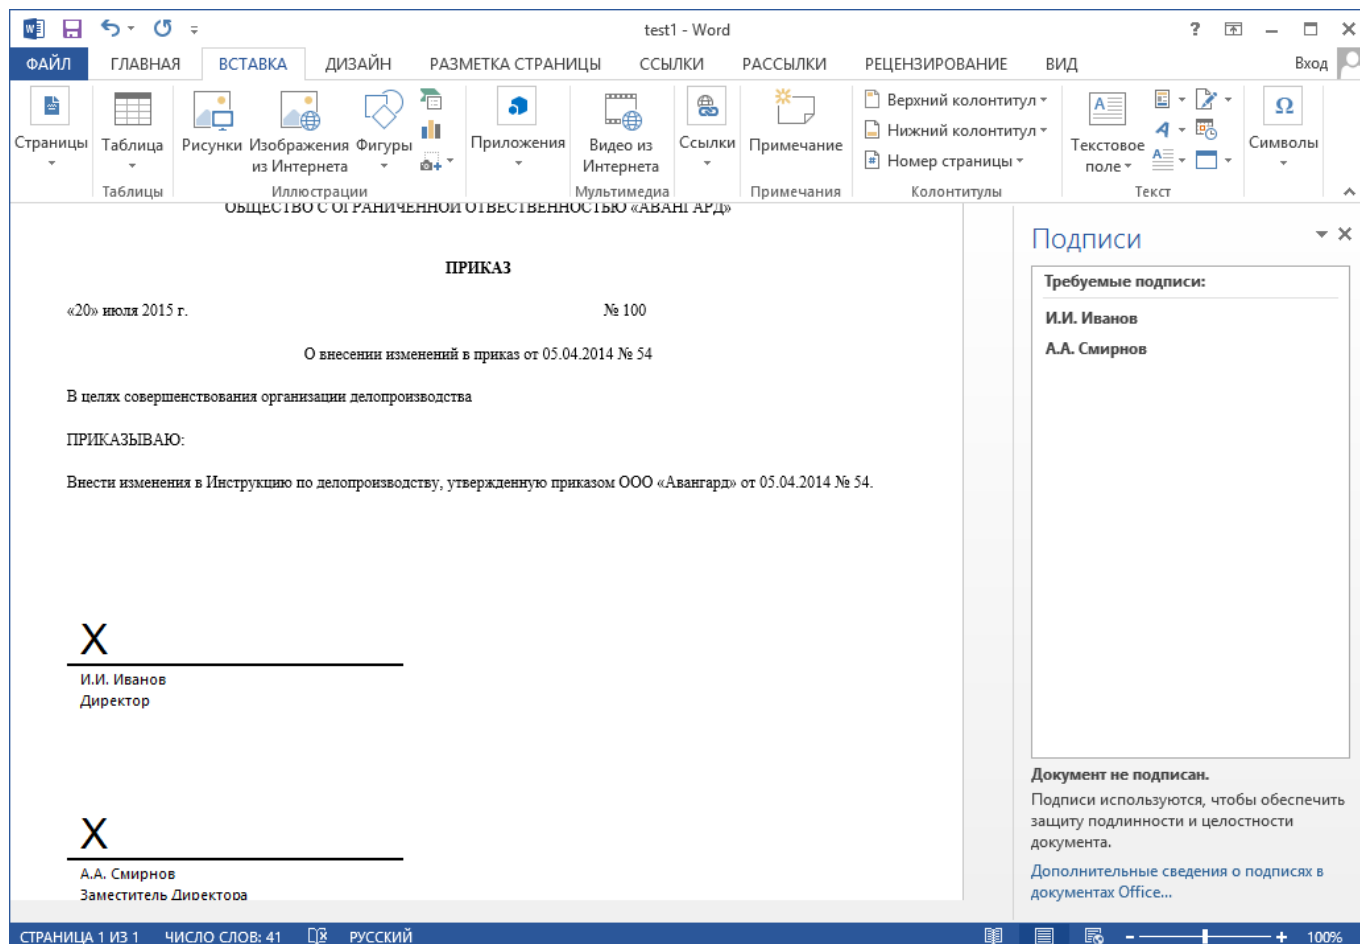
test1 - Word

? — ✕

ФАЙЛ ГЛАВНАЯ ВСТАВКА ДИЗАЙН РАЗМЕТКА СТРАНИЦЫ ССЫЛКИ РАССЫЛКИ РЕЦЕНЗИРОВАНИЕ ВИД Вход

Страницы Таблица Рисунки Изображения из Интернета Фигуры Приложения Видео из Интернета Ссылки Примечание Верхний колонтитул Нижний колонтитул Номер страницы Текстовое поле Символы

Таблицы Иллюстрации Мультимедиа Примечания Колонтитулы Текст

ОБЩЕСТВО С ОГРАНИЧЕННОЙ ОТВЕТСТВЕННОСТЬЮ «АВАНГАРД»

ПРИКАЗ

«20» июля 2015 г. № 100

О внесении изменений в приказ от 05.04.2014 № 54

В целях совершенствования организации делопроизводства

ПРИКАЗЫВАЮ:

Внести изменения в Инструкцию по делопроизводству, утвержденную приказом ООО «Авангард» от 05.04.2014 № 54.

X
И.И. Иванов
Директор

X
А.А. Смирнов
Заместитель Директора

Подписи

Требуемые подписи:

И.И. Иванов

А.А. Смирнов

Документ не подписан.

Подписи используются, чтобы обеспечить защиту подлинности и целостности документа.

Дополнительные сведения о подписях в документах Office...

СТРАНИЦА 1 ИЗ 1 ЧИСЛО СЛОВ: 41 РУССКИЙ 100%